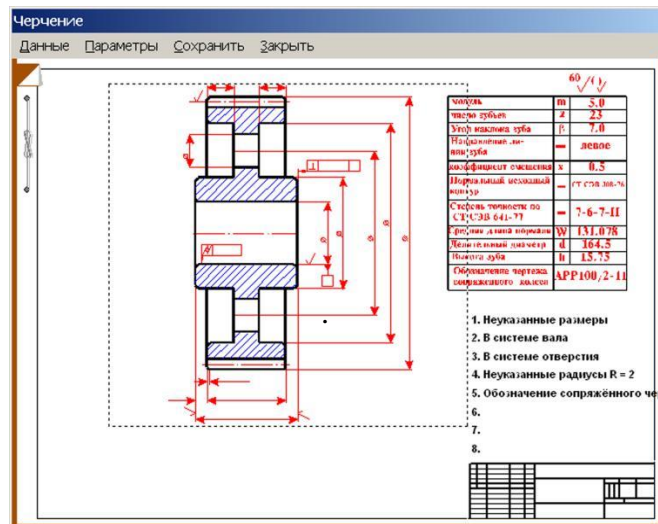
Черчение

Данные Параметры Сохранить Закрыть

60

| модуль | m | 5.0 |
|---|---|---|
| число зубьев | z | 23 |
| Угол наклона зуба | β | 7.0 |
| Направление линии зуба | — | левое |
| коэффициент смещения | x | 0.5 |
| Нормальный исходный контур | — | СТ СЭВ 308-76 |
| Степень точности по СТ СЭВ 641-77 | — | 7-6-7-П |
| Средняя длина нормали | W | 131.078 |
| Делительный диаметр | d | 164.5 |
| Высота зуба | h | 15.75 |
| Обозначение чертежа сопряженного колеса | | АРР100/2-11 |

1. Неуказанные размеры
2. В системе вала
3. В системе отверстия
4. Неуказанные радиусы R = 2
5. Обозначение сопряжённого че
6.
7.
8.